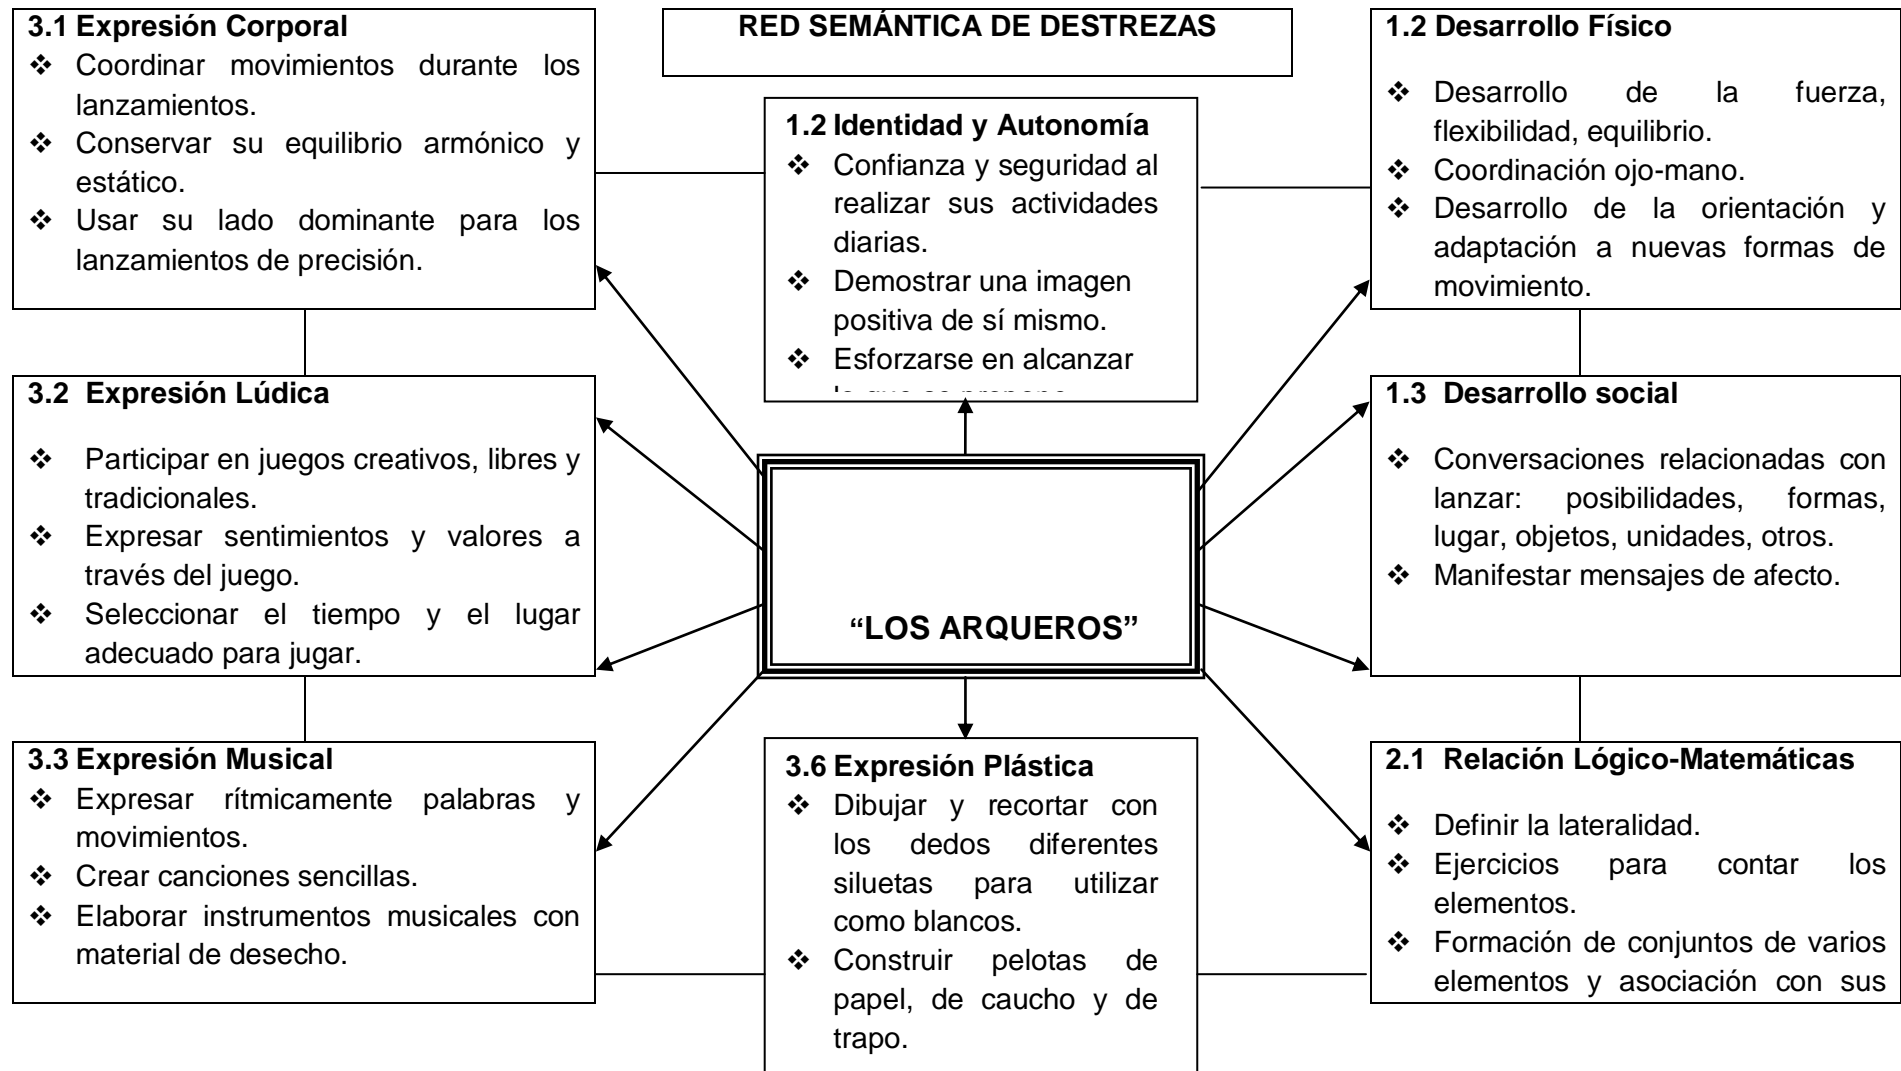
3.1 Expresión Corporal
❖ Coordinar movimientos durante los lanzamientos.
❖ Conservar su equilibrio armónico y estático.
❖ Usar su lado dominante para los lanzamientos de precisión.

RED SEMÁNTICA DE DESTREZAS

1.2 Desarrollo Físico
❖ Desarrollo de la fuerza, flexibilidad, equilibrio.
❖ Coordinación ojo-mano.
❖ Desarrollo de la orientación y adaptación a nuevas formas de movimiento.

1.2 Identidad y Autonomía
❖ Confianza y seguridad al realizar sus actividades diarias.
❖ Demostrar una imagen positiva de sí mismo.
❖ Esforzarse en alcanzar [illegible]

3.2 Expresión Lúdica
❖ Participar en juegos creativos, libres y tradicionales.
❖ Expresar sentimientos y valores a través del juego.
❖ Seleccionar el tiempo y el lugar adecuado para jugar.

1.3 Desarrollo social
❖ Conversaciones relacionadas con lanzar: posibilidades, formas, lugar, objetos, unidades, otros.
❖ Manifestar mensajes de afecto.

"LOS ARQUEROS"

3.3 Expresión Musical
❖ Expresar rítmicamente palabras y movimientos.
❖ Crear canciones sencillas.
❖ Elaborar instrumentos musicales con material de desecho.

3.6 Expresión Plástica
❖ Dibujar y recortar con los dedos diferentes siluetas para utilizar como blancos.
❖ Construir pelotas de papel, de caucho y de trapo.

2.1 Relación Lógico-Matemáticas
❖ Definir la lateralidad.
❖ Ejercicios para contar los elementos.
❖ Formación de conjuntos de varios elementos y asociación con sus